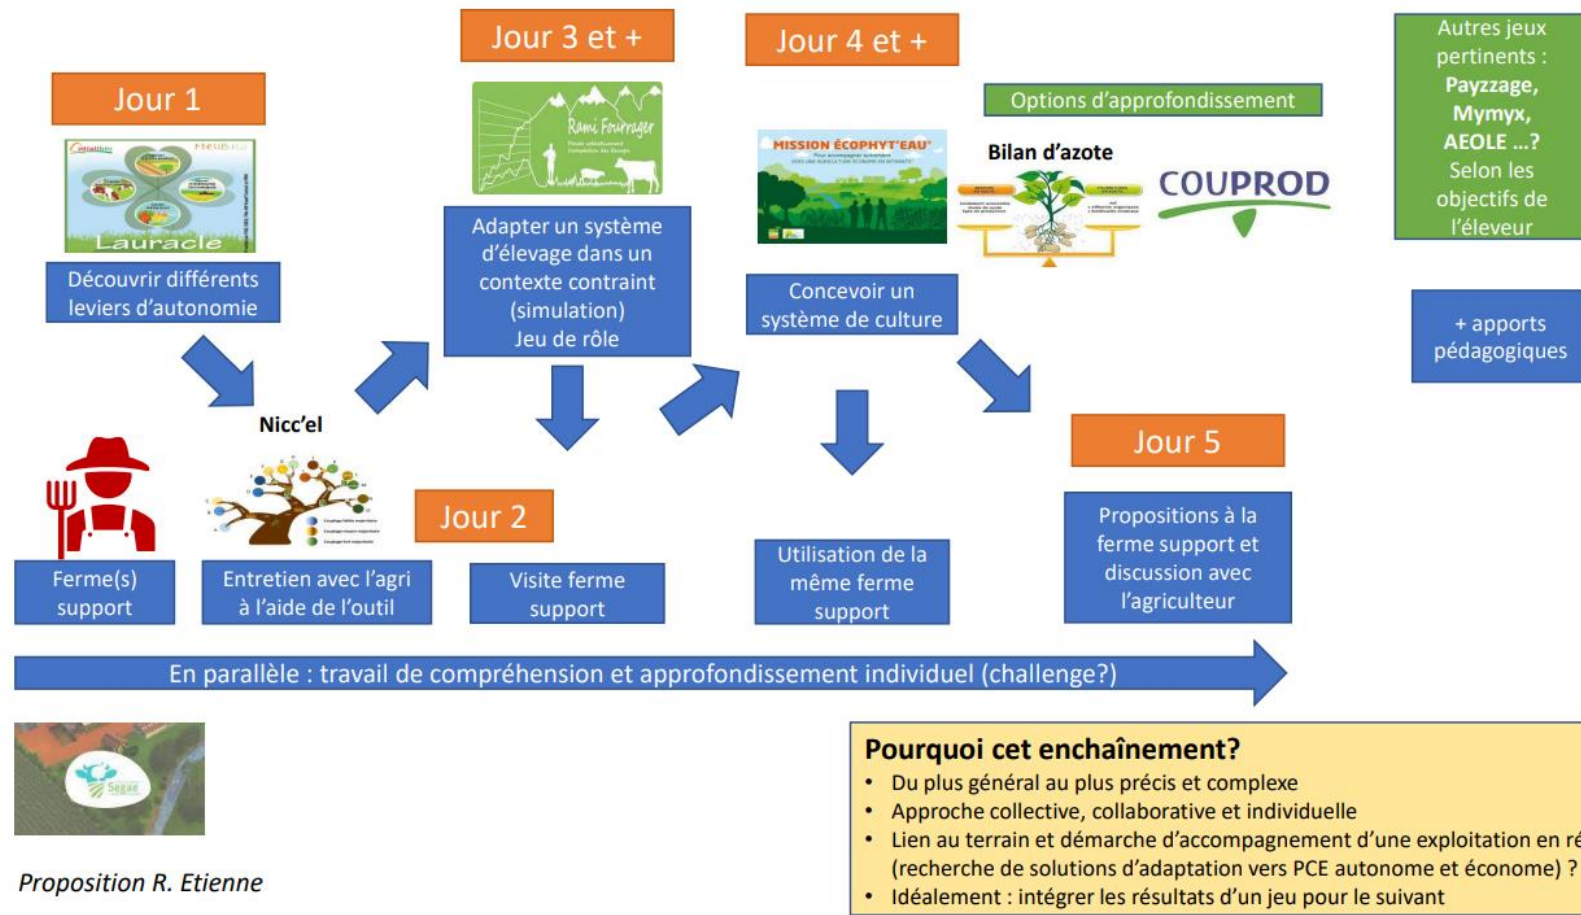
Jour 1

Laurac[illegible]

Découvrir différents leviers d'autonomie

Jour 3 et +

Rami Fourrager

Adapter un système d'élevage dans un contexte contraint (simulation) Jeu de rôle

Jour 4 et +

Options d'approfondissement

MISSION ÉCOPHYT'EAU

Bilan d'azote

COUPROD

Concevoir un système de culture

Autres jeux pertinents : **Payzzage, Mymyx, AEOLE …?** Selon les objectifs de l'éleveur

+ apports pédagogiques

Nicc'el

Ferme(s) support

Entretien avec l'agri à l'aide de l'outil

Jour 2

Visite ferme support

Utilisation de la même ferme support

Jour 5

Propositions à la ferme support et discussion avec l'agriculteur

En parallèle : travail de compréhension et approfondissement individuel (challenge?)

Segae

Proposition R. Etienne

**Pourquoi cet enchaînement?**
• Du plus général au plus précis et complexe
• Approche collective, collaborative et individuelle
• Lien au terrain et démarche d'accompagnement d'une exploitation en r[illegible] (recherche de solutions d'adaptation vers PCE autonome et économe) ?
• Idéalement : intégrer les résultats d'un jeu pour le suivant